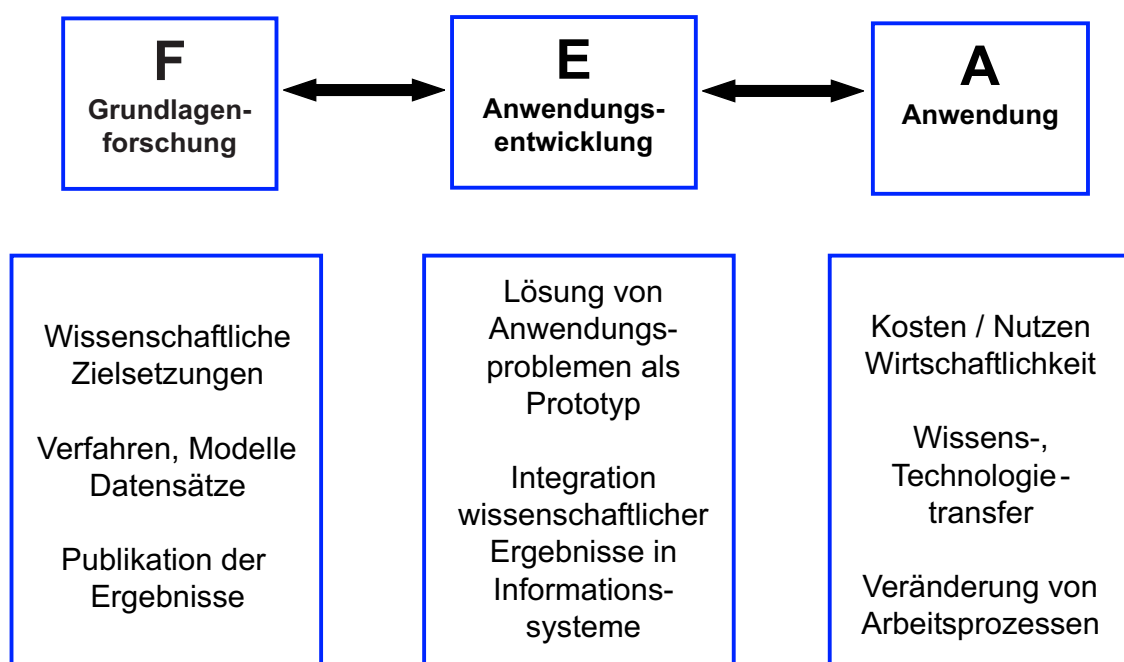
F
Grundlagenforschung

E
Anwendungsentwicklung

A
Anwendung

Wissenschaftliche Zielsetzungen

Verfahren, Modelle Datensätze

Publikation der Ergebnisse

Lösung von Anwendungsproblemen als Prototyp

Integration wissenschaftlicher Ergebnisse in Informationssysteme

Kosten / Nutzen Wirtschaftlichkeit

Wissens-, Technologietransfer

Veränderung von Arbeitsprozessen